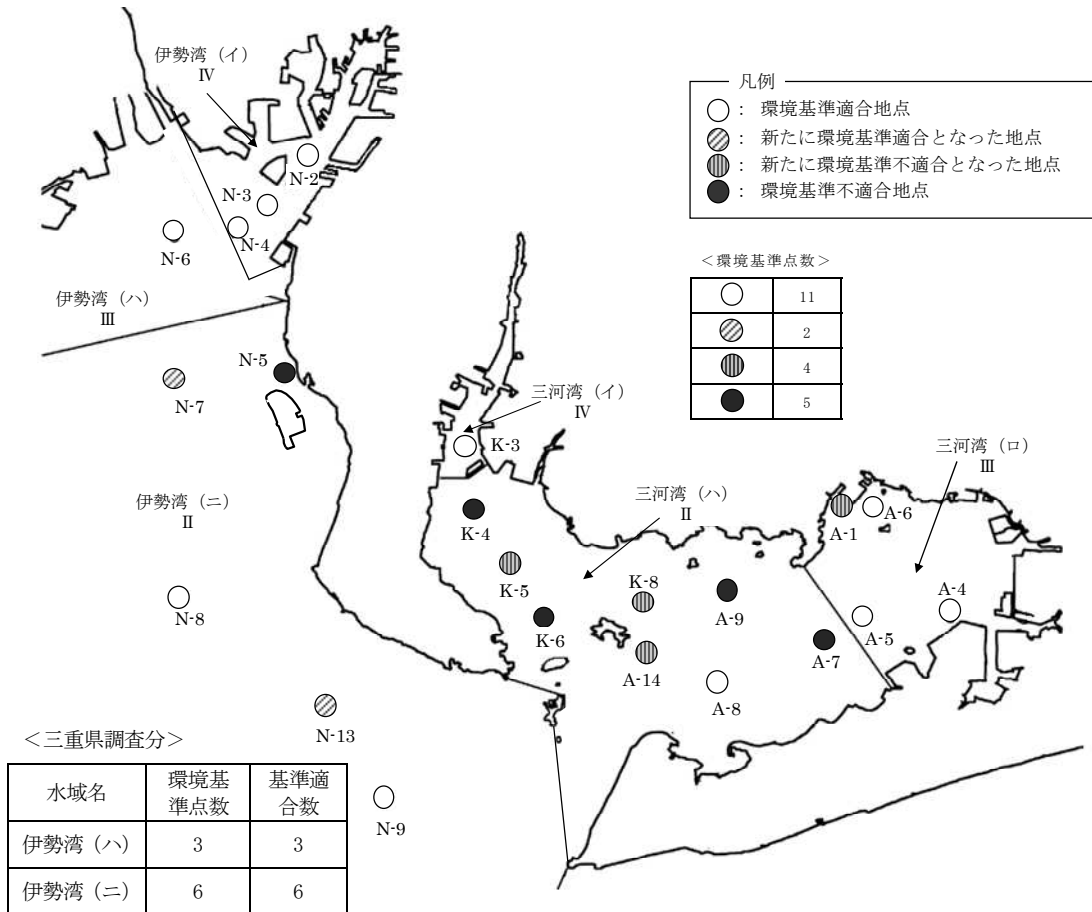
伊勢湾（イ）
Ⅳ

凡例
○： 環境基準適合地点
◎： 新たに環境基準適合となった地点
◍： 新たに環境基準不適合となった地点
●： 環境基準不適合地点

N-2
N-3
N-4
N-6

＜環境基準点数＞

| ○ | 11 |
|---|---|
| ◎ | 2 |
| ◍ | 4 |
| ● | 5 |

伊勢湾（ハ）
Ⅲ

N-5
N-7

三河湾（イ）
Ⅳ

K-3

三河湾（ロ）
Ⅲ

伊勢湾（ニ）
Ⅱ

三河湾（ハ）
Ⅱ

K-4
A-1
A-6
K-5
K-8
N-8
A-9
A-4
K-6
A-5
A-7
A-14
A-8
N-13

＜三重県調査分＞

| 水域名 | 環境基準点数 | 基準適合数 |
|---|---|---|
| 伊勢湾（ハ） | 3 | 3 |
| 伊勢湾（ニ） | 6 | 6 |

N-9